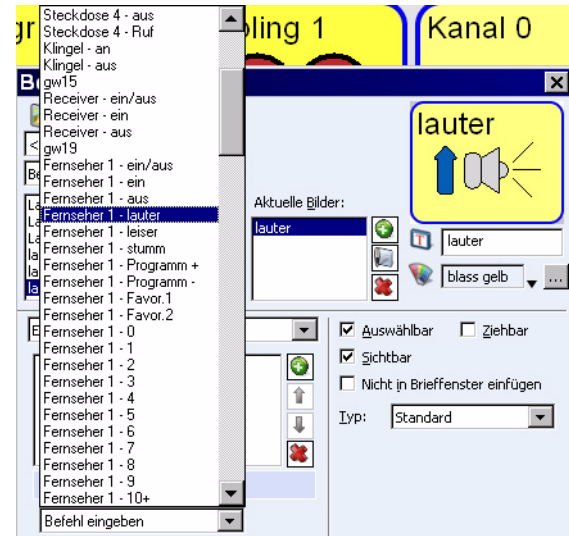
gr
oling 1
Kanal 0
B
Steckdose 4 - aus
Steckdose 4 - Ruf
Klingel - an
Klingel - aus
gw15
Receiver - ein/aus
Receiver - ein
Receiver - aus
gw19
Fernseher 1 - ein/aus
Fernseher 1 - ein
Fernseher 1 - aus
Fernseher 1 - lauter
Fernseher 1 - leiser
Fernseher 1 - stumm
Fernseher 1 - Programm +
Fernseher 1 - Programm -
Fernseher 1 - Favor.1
Fernseher 1 - Favor.2
Fernseher 1 - 0
Fernseher 1 - 1
Fernseher 1 - 2
Fernseher 1 - 3
Fernseher 1 - 4
Fernseher 1 - 5
Fernseher 1 - 6
Fernseher 1 - 7
Fernseher 1 - 8
Fernseher 1 - 9
Fernseher 1 - 10+
Befehl eingeben
✕
lauter
Aktuelle Bilder:
lauter
lauter
blass gelb
...
Auswählbar
Ziehbar
Sichtbar
Nicht in Brieffenster einfügen
Typ:
Standard